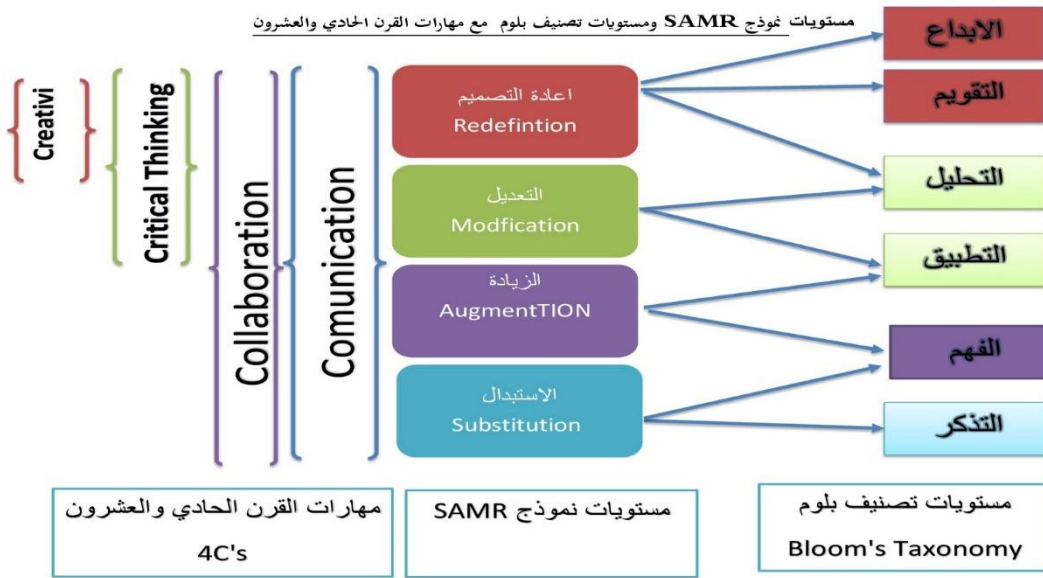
مستويات نموذج SAMR ومستويات تصنيف بلوم مع مهارات القرن الحادي والعشرون

Creativi

Critical Thinking

Collaboration

Comunication

اعادة التصميم
Redefintion

التعديل
Modfication

الزيادة
AugmentTION

الاستبدال
Substitution

الابداع

التقويم

التحليل

التطبيق

الفهم

التذكر

مهارات القرن الحادي والعشرون
4C's

مستويات نموذج SAMR

مستويات تصنيف بلوم
Bloom's Taxonomy